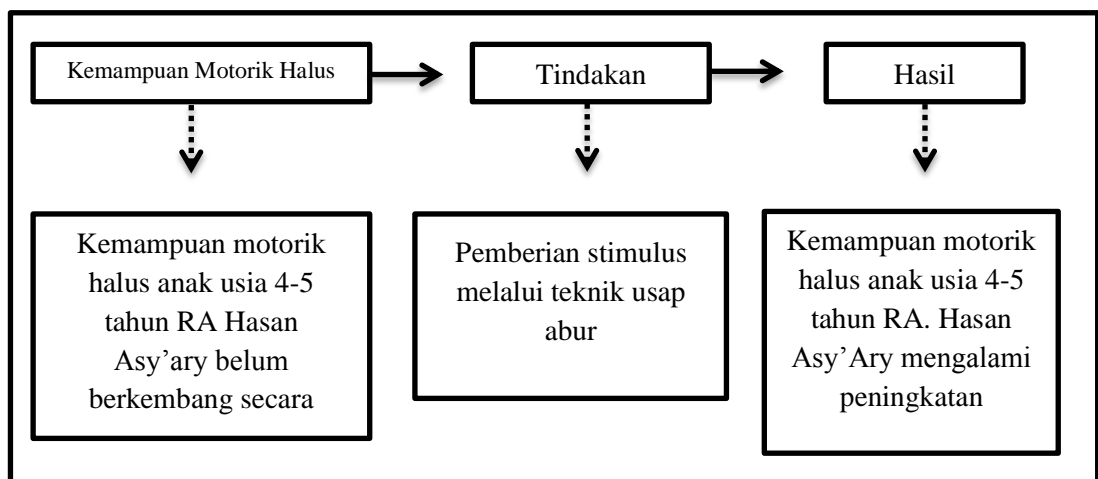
Kemampuan Motorik Halus

Tindakan

Hasil

Kemampuan motorik halus anak usia 4-5 tahun RA Hasan Asy'ary belum berkembang secara

Pemberian stimulus melalui teknik usap abur

Kemampuan motorik halus anak usia 4-5 tahun RA. Hasan Asy'Ary mengalami peningkatan